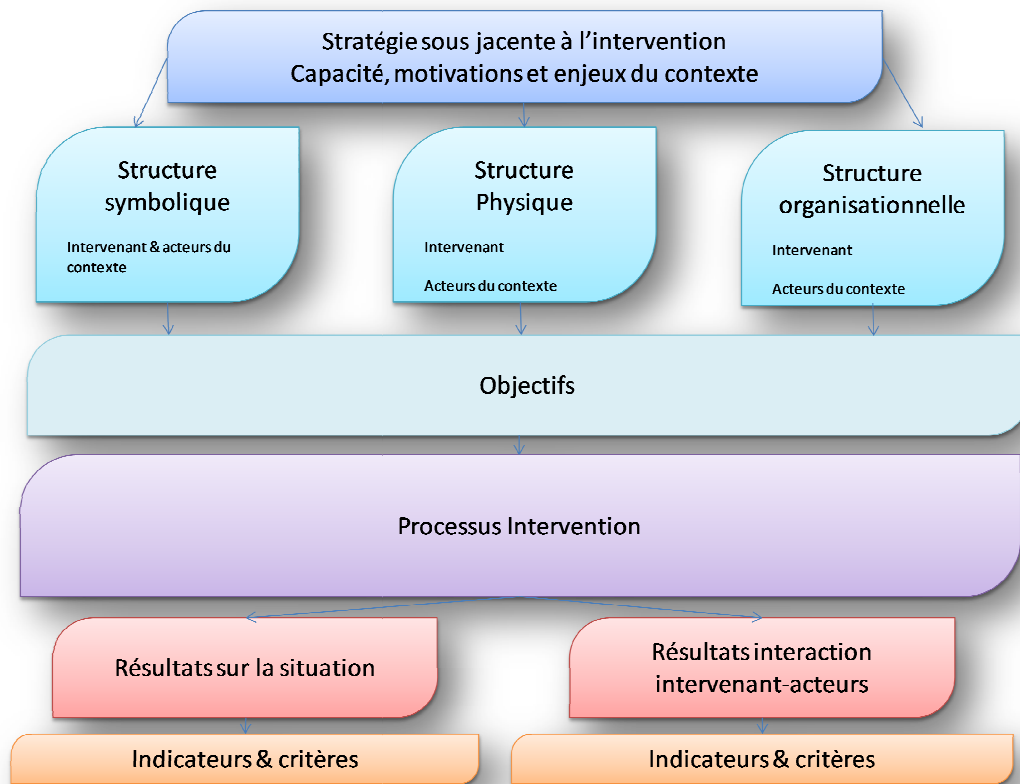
Stratégie sous jacente à l’intervention
Capacité, motivations et enjeux du contexte

Structure symbolique

Intervenant & acteurs du contexte

Structure Physique

Intervenant

Acteurs du contexte

Structure organisationnelle

Intervenant

Acteurs du contexte

Objectifs

Processus Intervention

Résultats sur la situation

Résultats interaction intervenant-acteurs

Indicateurs & critères

Indicateurs & critères